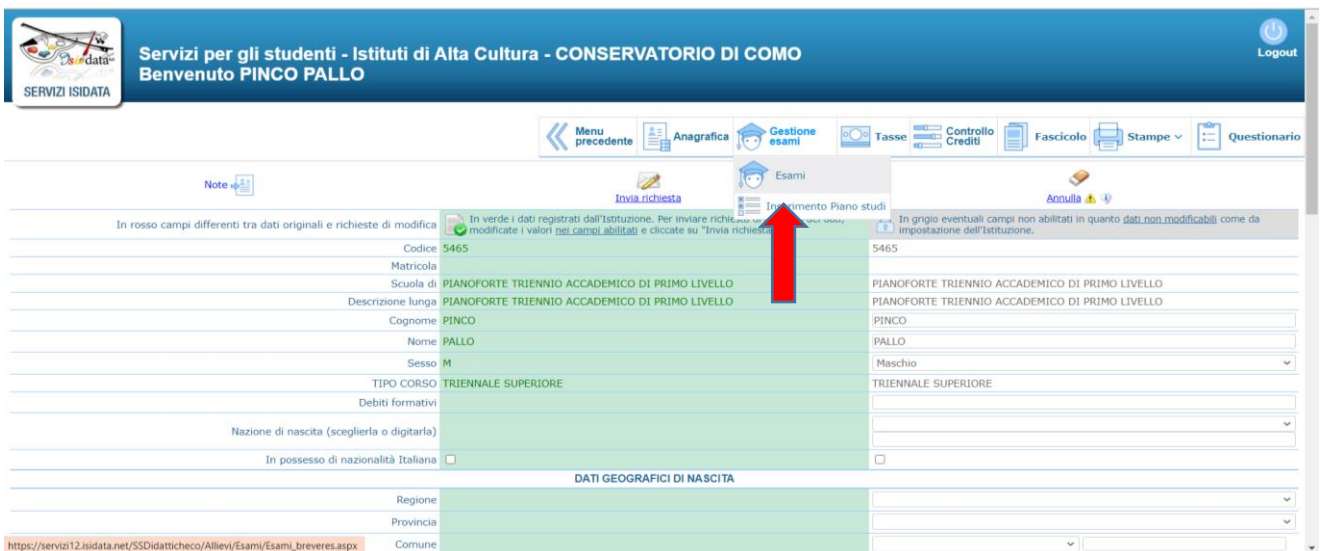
Isidata

SERVIZI ISIDATA

Servizi per gli studenti - Istituti di Alta Cultura - CONSERVATORIO DI COMO
Benvenuto PINCO PALLO

Logout

Menu precedente | Anagrafica | Gestione esami | Tasse | Controllo Crediti | Fascicolo | Stampe | Questionario

Esami
Inserimento Piano studi

Note

Invia richiesta

Annulla

In rosso campi differenti tra dati originali e richieste di modifica

In verde i dati registrati dall'Istituzione. Per inviare richiesta di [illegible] dei dati, modificate i valori nei campi abilitati e cliccate su "Invia richiesta"

In grigio eventuali campi non abilitati in quanto dati non modificabili come da impostazione dell'Istituzione.

| | | |
|---|---|---|
| Codice | 5465 | 5465 |
| Matricola | | |
| Scuola di | PIANOFORTE TRIENNIO ACCADEMICO DI PRIMO LIVELLO | PIANOFORTE TRIENNIO ACCADEMICO DI PRIMO LIVELLO |
| Descrizione lunga | PIANOFORTE TRIENNIO ACCADEMICO DI PRIMO LIVELLO | PIANOFORTE TRIENNIO ACCADEMICO DI PRIMO LIVELLO |
| Cognome | PINCO | PINCO |
| Nome | PALLO | PALLO |
| Sesso | M | Maschio |
| TIPO CORSO | TRIENNALE SUPERIORE | TRIENNALE SUPERIORE |
| Debiti formativi | | |
| Nazione di nascita (sceglierla o digitarla) | | |
| In possesso di nazionalità Italiana | | |

DATI GEOGRAFICI DI NASCITA

| | | |
|---|---|---|
| Regione | | |
| Provincia | | |
| Comune | | |

https://servizi12.isidata.net/SSDidatticheco/Allievi/Esami/Esami_breveres.aspx